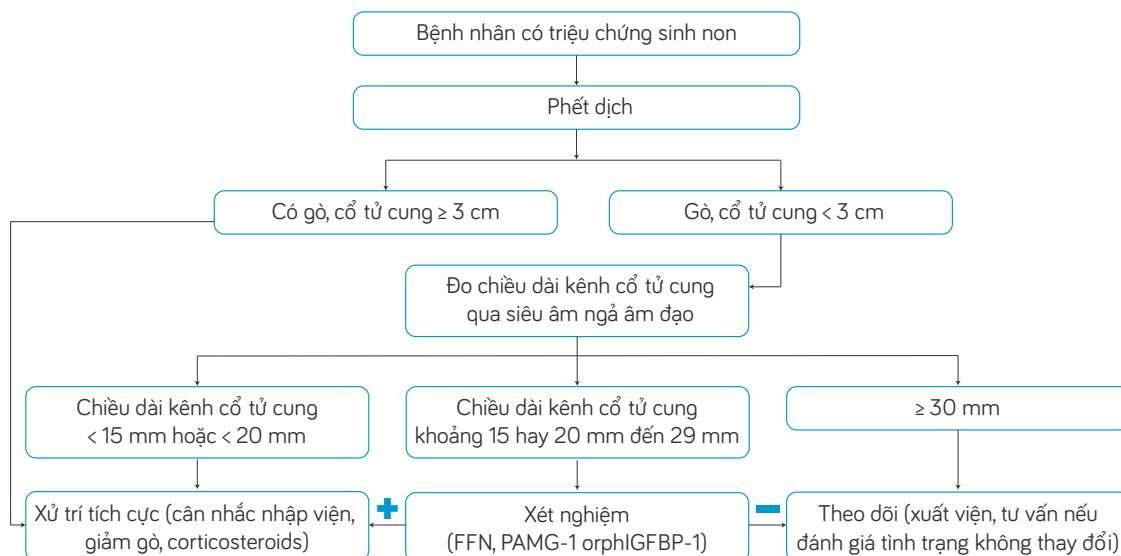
Bệnh nhân có triệu chứng sinh non

Phết dịch

Có gò, cổ tử cung ≥ 3 cm

Gò, cổ tử cung < 3 cm

Đo chiều dài kênh cổ tử cung qua siêu âm ngả âm đạo

Chiều dài kênh cổ tử cung < 15 mm hoặc < 20 mm

Chiều dài kênh cổ tử cung khoảng 15 hay 20 mm đến 29 mm

≥ 30 mm

Xử trí tích cực (cân nhắc nhập viện, giảm gò, corticosteroids)

+

Xét nghiệm (FFN, PAMG-1 orphIGFBP-1)

−

Theo dõi (xuất viện, tư vấn nếu đánh giá tình trạng không thay đổi)